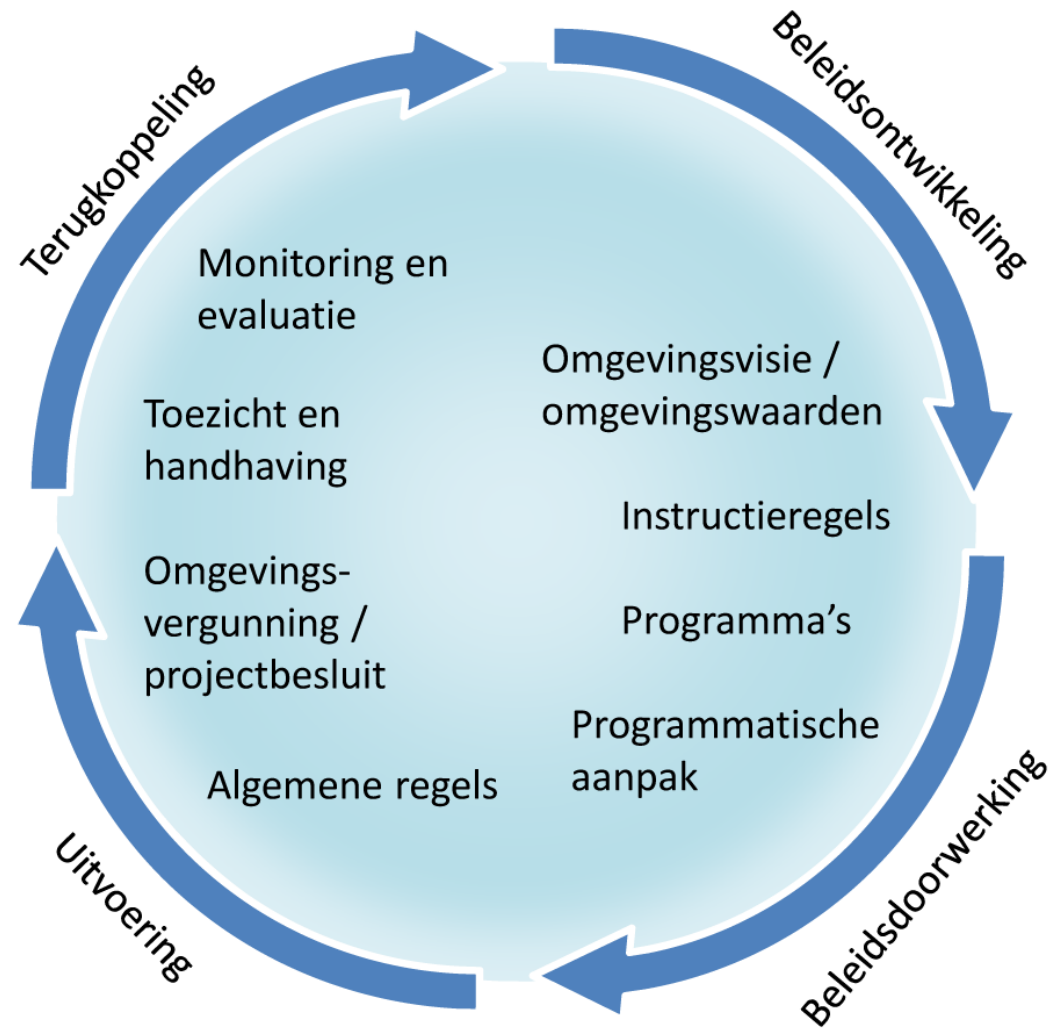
Beleidsontwikkeling

Omgevingsvisie / omgevingswaarden

Instructieregels

Programma’s

Programmatische aanpak

Beleidsdoorwerking

Uitvoering

Algemene regels

Omgevingsvergunning / projectbesluit

Toezicht en handhaving

Monitoring en evaluatie

Terugkoppeling